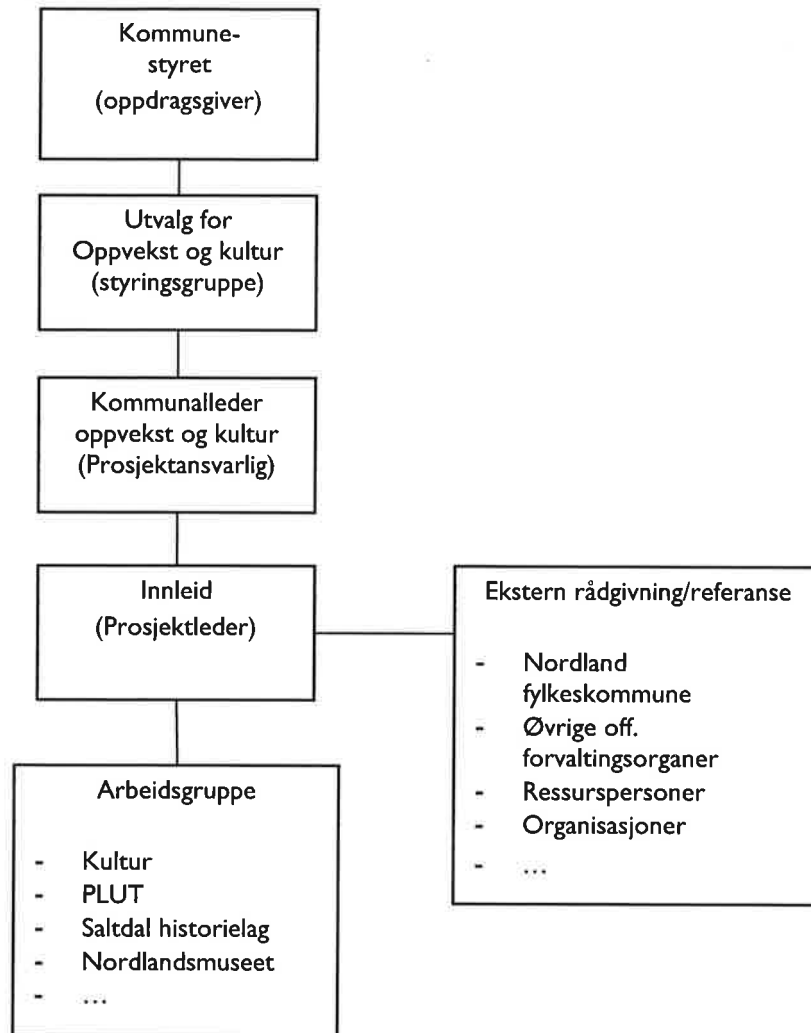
Kommunestyret
(oppdragsgiver)

Utvalg for
Oppvekst og kultur
(styringsgruppe)

Kommunalleder
oppvekst og kultur
(Prosjektansvarlig)

Innleid
(Prosjektleder)

Ekstern rådgivning/referanse

- Nordland fylkeskommune
- Øvrige off. forvaltingsorganer
- Ressurspersoner
- Organisasjoner
- ...

Arbeidsgruppe

- Kultur
- PLUT
- Saltdal historielag
- Nordlandsmuseet
- ...